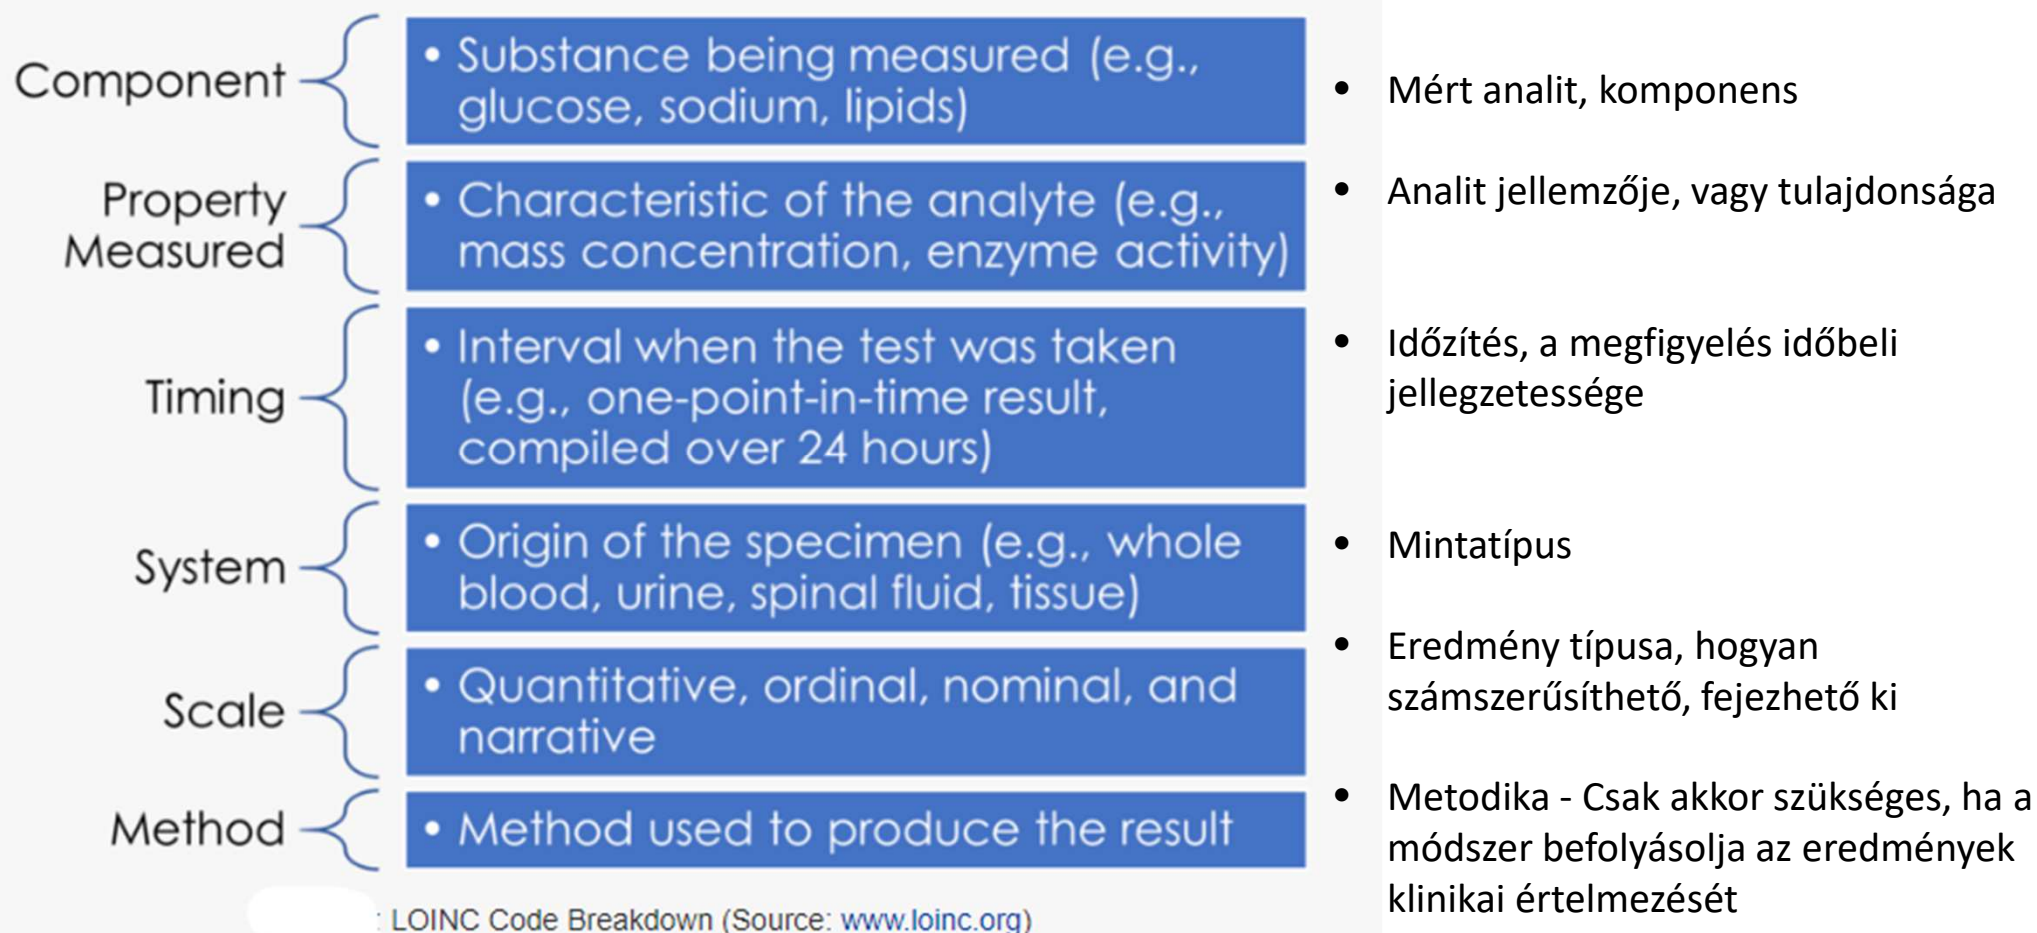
Component
• Substance being measured (e.g., glucose, sodium, lipids)

Property Measured
• Characteristic of the analyte (e.g., mass concentration, enzyme activity)

Timing
• Interval when the test was taken (e.g., one-point-in-time result, compiled over 24 hours)

System
• Origin of the specimen (e.g., whole blood, urine, spinal fluid, tissue)

Scale
• Quantitative, ordinal, nominal, and narrative

Method
• Method used to produce the result

: LOINC Code Breakdown (Source: www.loinc.org)

• Mért analit, komponens

• Analit jellemzője, vagy tulajdonsága

• Időzítés, a megfigyelés időbeli jellegzetessége

• Mintatípus

• Eredmény típusa, hogyan számszerűsíthető, fejezhető ki

• Metodika - Csak akkor szükséges, ha a módszer befolyásolja az eredmények klinikai értelmezését